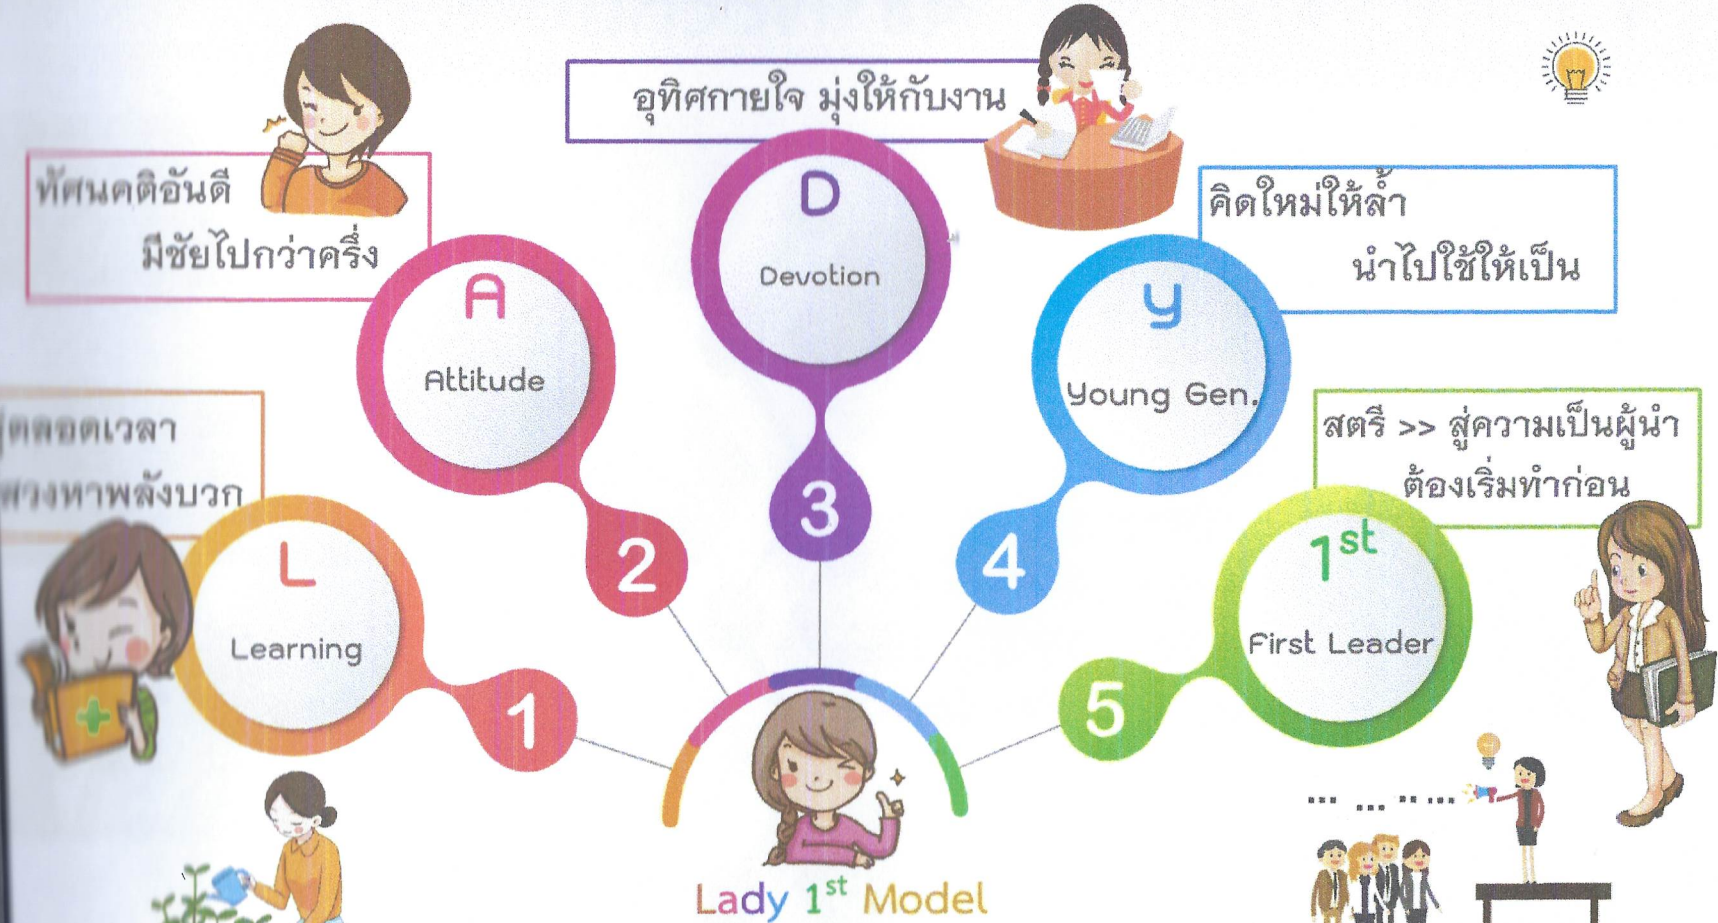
อุทิศกายใจ มุ่งให้กับงาน

ทัศนคติอันดี
มีชัยไปกว่าครึ่ง

คิดใหม่ให้ล้ำ
นำไปใช้ให้เป็น

D
Devotion

A
Attitude

Y
Young Gen.

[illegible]ูตลอดเวลา
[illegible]สวงหาพลังบวก

สตรี >> สู่ความเป็นผู้นำ
ต้องเริ่มทำก่อน

3

2

4

L
Learning

$1^{st}$
First Leader

1

5

Lady $1^{st}$ Model